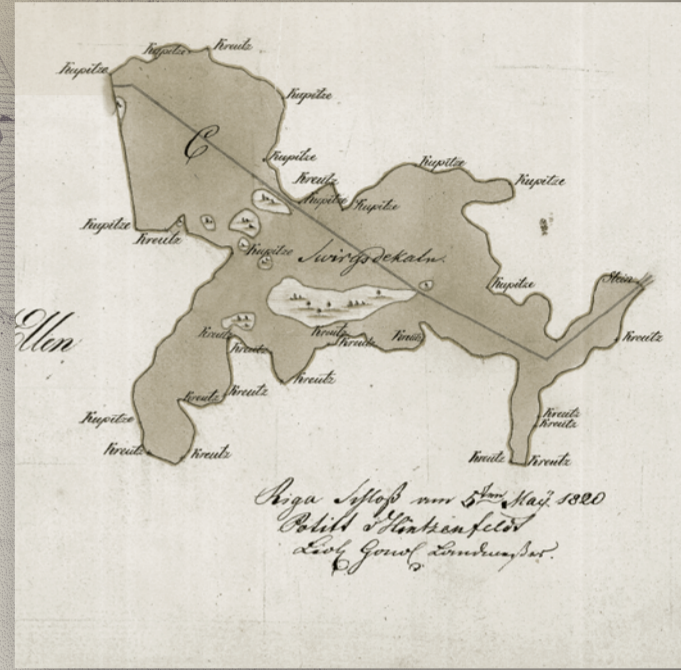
Kupitze
Kreutz
Kupitze
Kupitze
C
Kupitze
Kupitze
Kreutz
Kupitze
Kupitze
Kupitze
Kupitze
Kreutz
Kupitze
Swirgsdekaln
Kupitze
Stein
Ellen
Kreutz
Kreutz
Kreutz
Kreutz
Kreutz
Kreutz
Kreutz
Kreutz
Kreutz
Kupitze
Kreutz
Kreutz
Kreutz
Kreutz
Kreutz
Kreutz

Riga Schloß am 5ten Maij 1820
Politz v Hintzenfeld
Livl. Gouv. Landmesser